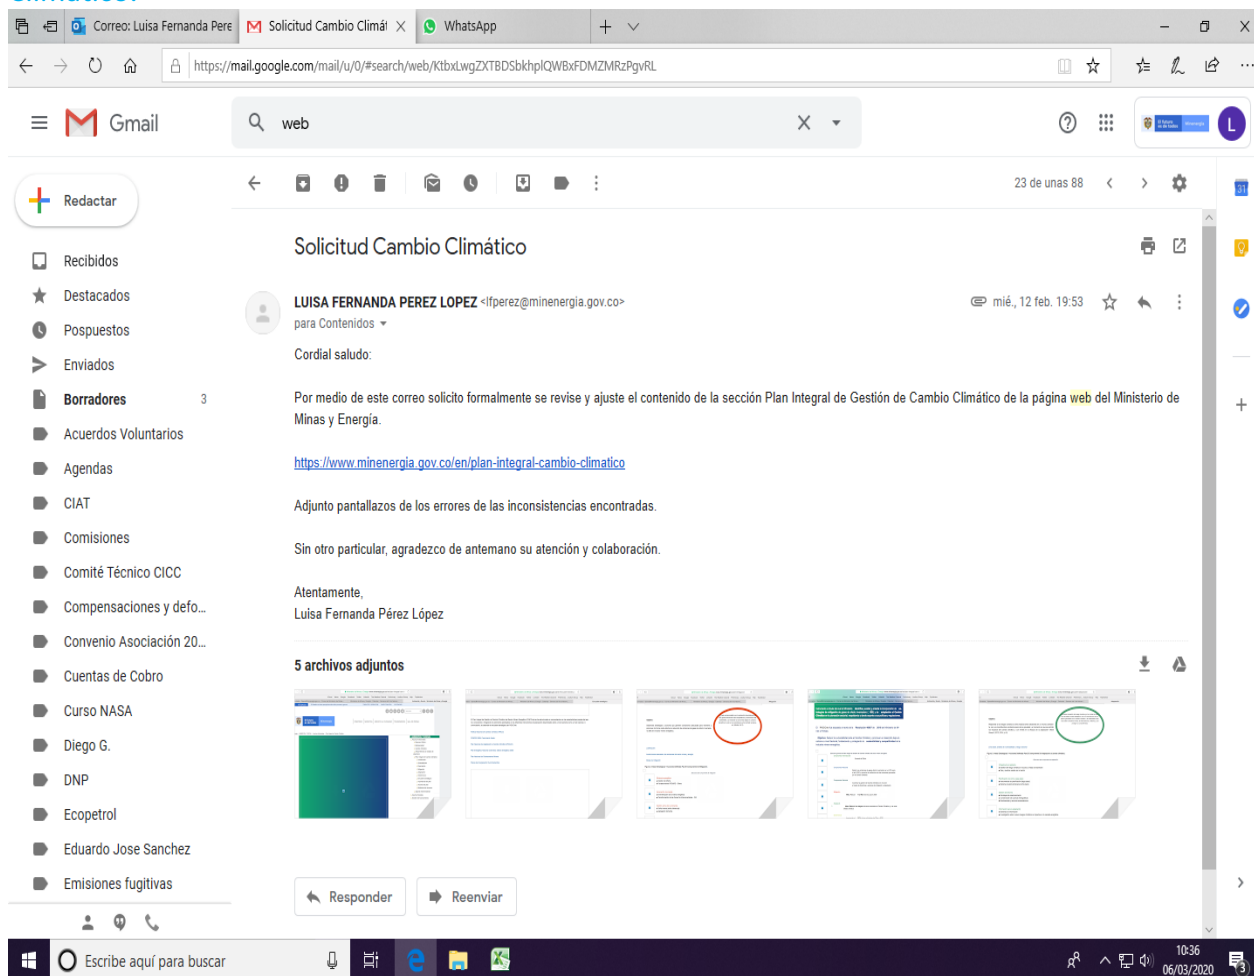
Correo: Luisa Fernanda Pere
Solicitud Cambio Climát
WhatsApp

https://mail.google.com/mail/u/0/#search/web/KtbxLwgZXTBDSbkhplQWBxFDMZMRzPgvRL

Gmail

web

Redactar

Recibidos
Destacados
Pospuestos
Enviados
Borradores 3
Acuerdos Voluntarios
Agendas
CIAT
Comisiones
Comité Técnico CICC
Compensaciones y defo...
Convenio Asociación 20...
Cuentas de Cobro
Curso NASA
Diego G.
DNP
Ecopetrol
Eduardo Jose Sanchez
Emisiones fugitivas

23 de unas 88

Solicitud Cambio Climático

LUISA FERNANDA PEREZ LOPEZ <lfperez@minenergia.gov.co>
para Contenidos
mié., 12 feb. 19:53

Cordial saludo:

Por medio de este correo solicito formalmente se revise y ajuste el contenido de la sección Plan Integral de Gestión de Cambio Climático de la página web del Ministerio de Minas y Energía.

https://www.minenergia.gov.co/en/plan-integral-cambio-climatico

Adjunto pantallazos de los errores de las inconsistencias encontradas.

Sin otro particular, agradezco de antemano su atención y colaboración.

Atentamente,
Luisa Fernanda Pérez López

5 archivos adjuntos

Responder
Reenviar

Escribe aquí para buscar
10:36
06/03/2020